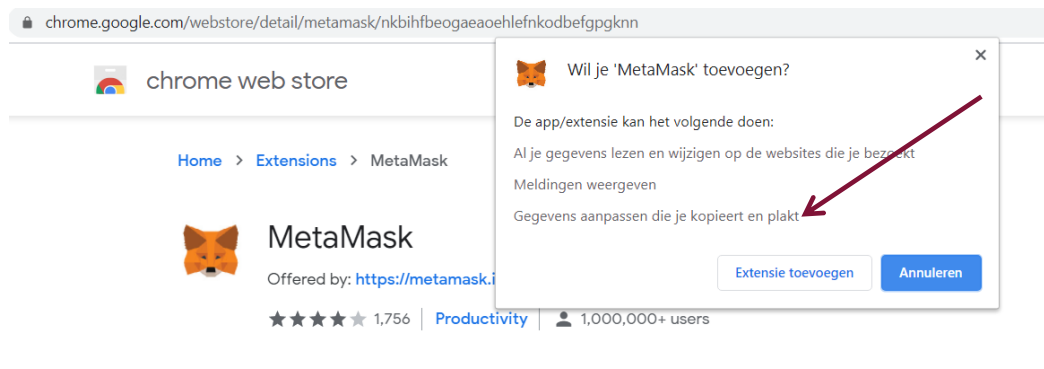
chrome.google.com/webstore/detail/metamask/nkbihfbeogaeaoehlefnkodbefgpgknn

chrome web store

Home > Extensions > MetaMask

MetaMask

Offered by: https://metamask.i

1,756 | Productivity | 1,000,000+ users

Wil je 'MetaMask' toevoegen?

De app/extensie kan het volgende doen:

Al je gegevens lezen en wijzigen op de websites die je bezoekt

Meldingen weergeven

Gegevens aanpassen die je kopieert en plakt

Extensie toevoegen

Annuleren